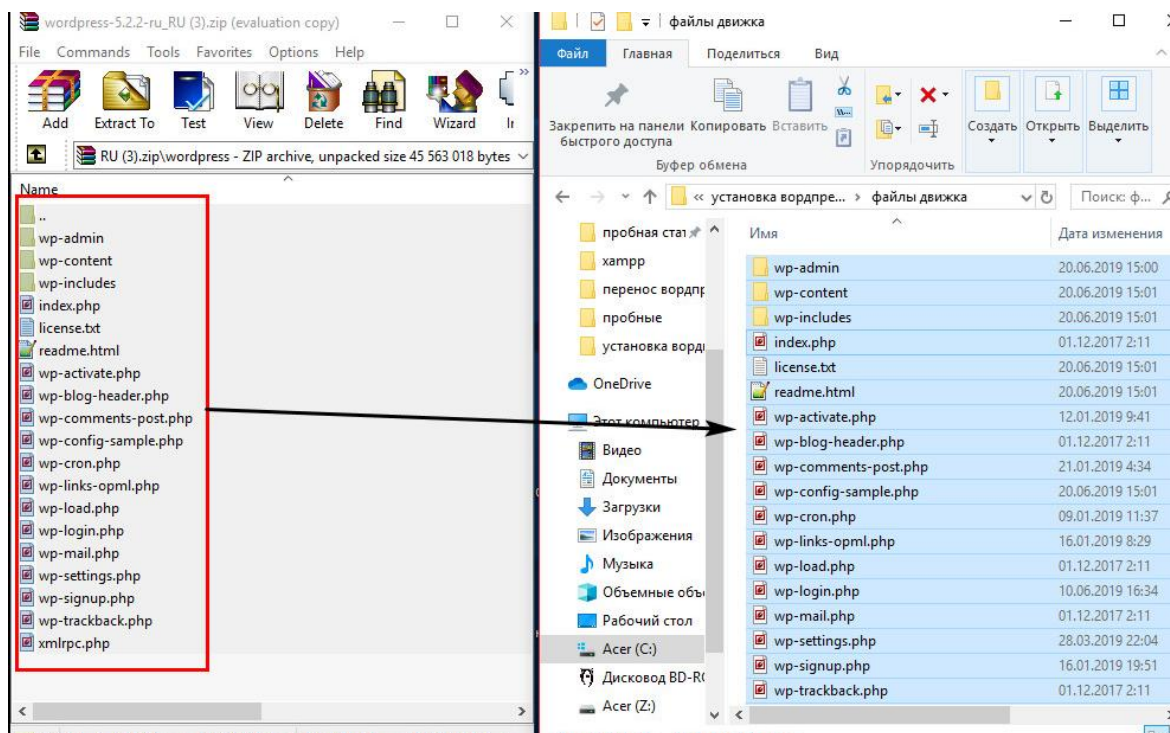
wordpress-5.2.2-ru_RU (3).zip (evaluation copy)

File Commands Tools Favorites Options Help

Add Extract To Test View Delete Find Wizard I

RU (3).zip\wordpress - ZIP archive, unpacked size 45 563 018 bytes

Name

..
wp-admin
wp-content
wp-includes
index.php
license.txt
readme.html
wp-activate.php
wp-blog-header.php
wp-comments-post.php
wp-config-sample.php
wp-cron.php
wp-links-opml.php
wp-load.php
wp-login.php
wp-mail.php
wp-settings.php
wp-signup.php
wp-trackback.php
xmlrpc.php

файлы движка

Файл Главная Поделиться Вид

Закрепить на панели быстрого доступа Копировать Вставить

Буфер обмена

Упорядочить

Создать Открыть Выделить

« установка вордпре... › файлы движка

Поиск: ф...

пробная стат
xampp
перенос вордп
пробные
установка ворд
OneDrive
Этот компьютер
Видео
Документы
Загрузки
Изображения
Музыка
Объемные объ
Рабочий стол
Acer (C:)
Дисковод BD-R
Acer (Z:)

| Имя | Дата изменения |
|---|---|
| wp-admin | 20.06.2019 15:00 |
| wp-content | 20.06.2019 15:01 |
| wp-includes | 20.06.2019 15:01 |
| index.php | 01.12.2017 2:11 |
| license.txt | 20.06.2019 15:01 |
| readme.html | 20.06.2019 15:01 |
| wp-activate.php | 12.01.2019 9:41 |
| wp-blog-header.php | 01.12.2017 2:11 |
| wp-comments-post.php | 21.01.2019 4:34 |
| wp-config-sample.php | 20.06.2019 15:01 |
| wp-cron.php | 09.01.2019 11:37 |
| wp-links-opml.php | 16.01.2019 8:29 |
| wp-load.php | 01.12.2017 2:11 |
| wp-login.php | 10.06.2019 16:34 |
| wp-mail.php | 01.12.2017 2:11 |
| wp-settings.php | 28.03.2019 22:04 |
| wp-signup.php | 16.01.2019 19:51 |
| wp-trackback.php | 01.12.2017 2:11 |